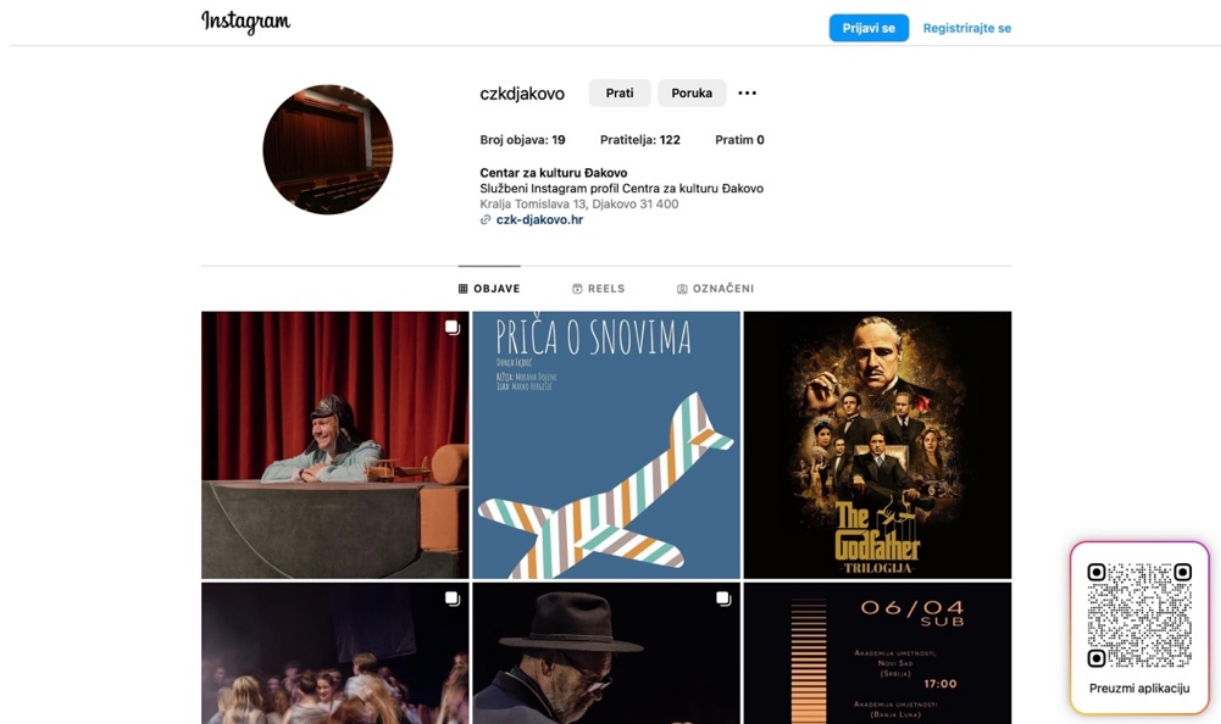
Instagram

Prijavi se Registrirajte se

czkdjakovo Prati Poruka ...

Broj objava: 19 Pratitelja: 122 Pratim 0

Centar za kulturu Đakovo
Službeni Instagram profil Centra za kulturu Đakovo
Kralja Tomislava 13, Djakovo 31 400
czk-djakovo.hr

OBJAVE REELS OZNAČENI

PRIČA O SNOVIMA

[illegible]
Režija: Morana Dolenc
Igra: Marko Feruščić

The Godfather
-TRILOGIJA-

06/04
SUB

Akademija umetnosti, Novi Sad (Srbija)

17:00

Akademija umjetnosti (Banja Luka)

Preuzmi aplikaciju